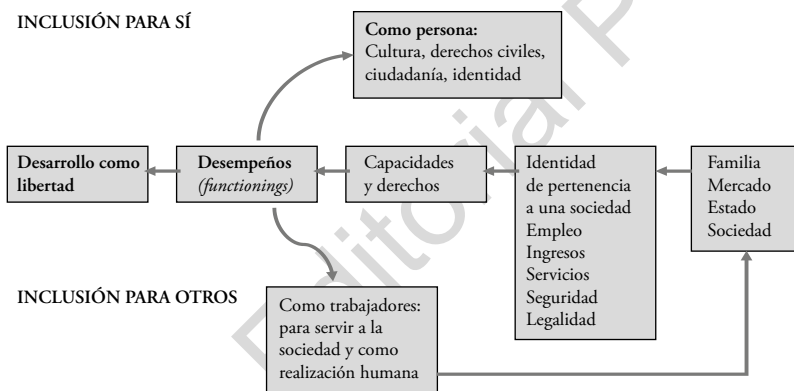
INCLUSIÓN PARA SÍ

**Como persona:**
Cultura, derechos civiles, ciudadanía, identidad

**Desarrollo como libertad**

**Desempeños** *(functionings)*

Capacidades y derechos

Identidad de pertenencia a una sociedad
Empleo
Ingresos
Servicios
Seguridad
Legalidad

Familia
Mercado
Estado
Sociedad

INCLUSIÓN PARA OTROS

Como trabajadores: para servir a la sociedad y como realización humana

Editorial P